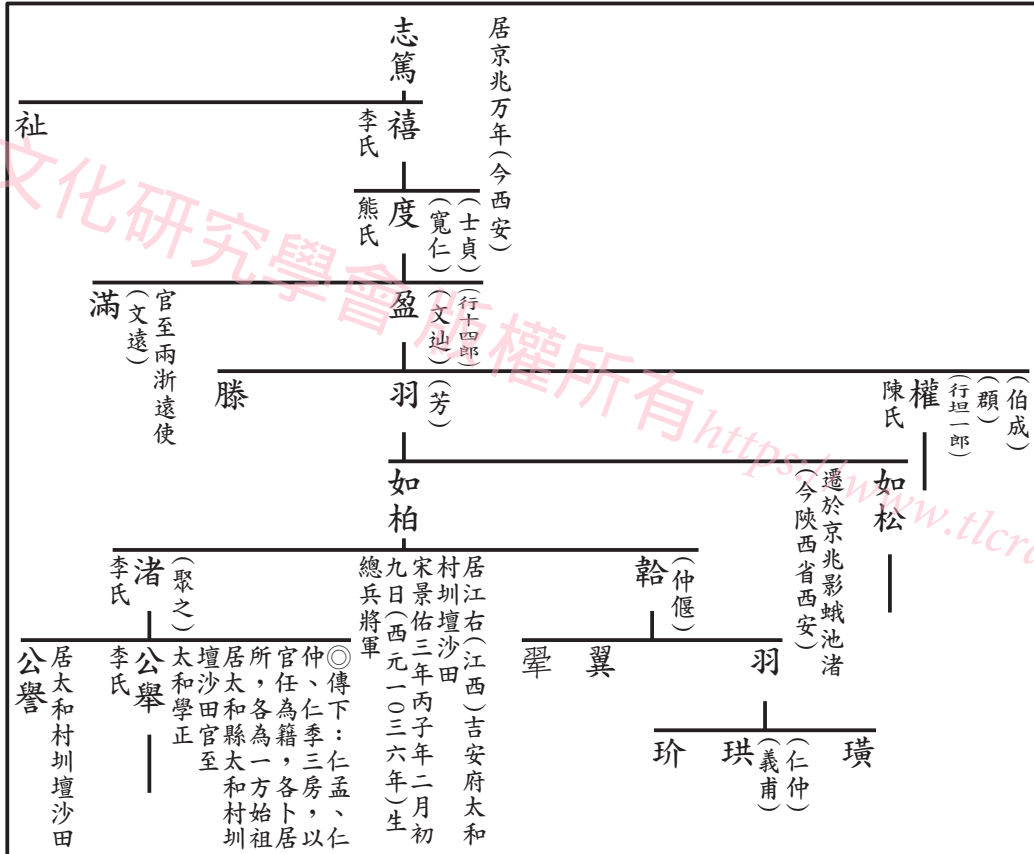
志篤

居京兆万年(今西安)

祉

李氏 禧

熊氏 度 (士貞)(寬仁)

滿 (文遠) 官至兩浙遠使

盈 (行十四郎)(文汕)

滕

羽 (芳)

陳氏 權 (行坦一郎)(顥)(伯成)

如柏

如松 遷於京兆影蛾池渚(今陝西省西安)

李氏 渚 (聚之)

居江右(江西)吉安府太和村圳壇沙田宋景佑三年丙子年二月初九日(西元一〇三六年)生總兵將軍

軡 (仲偃)

公譽 居太和村圳壇沙田

李氏 公舉 太和學正

居太和縣太和村圳壇沙田官至

◎傳下:仁孟、仁仲、仁季三房,以官任為籍,各卜居所,各為一方始祖

翚 翼

羽

玠 珙 (義甫)(仁仲) 璜

文化研究學會版權所有 https://www.tlcr